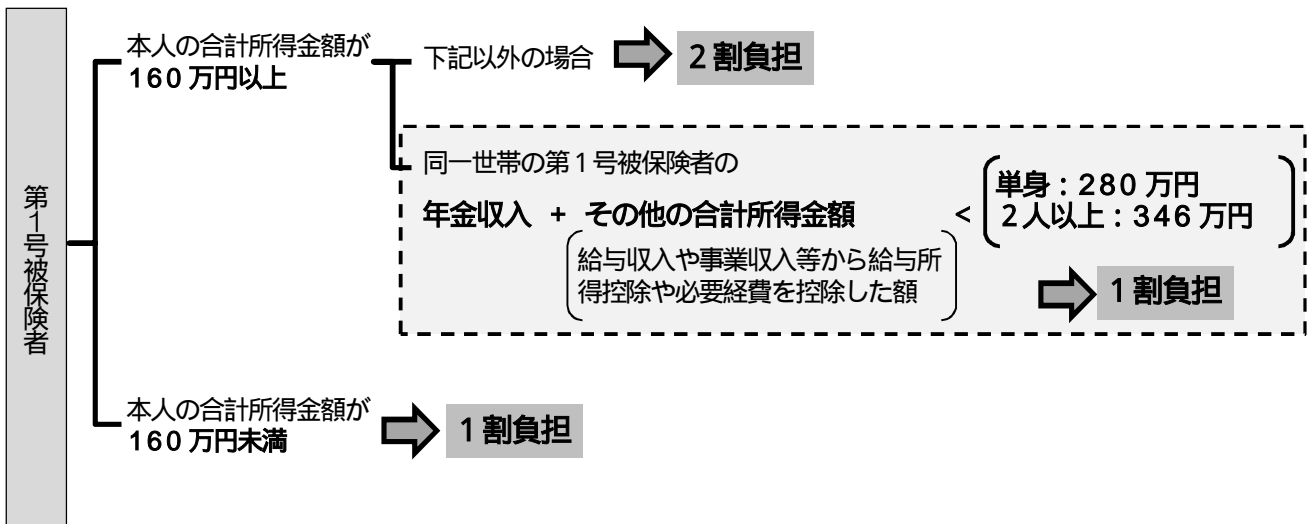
第1号被保険者

本人の合計所得金額が
160万円以上

下記以外の場合

2割負担

同一世帯の第1号被保険者の

年金収入 + その他の合計所得金額 <

単身：280万円
2人以上：346万円

給与収入や事業収入等から給与所得控除や必要経費を控除した額

1割負担

本人の合計所得金額が
160万円未満

1割負担